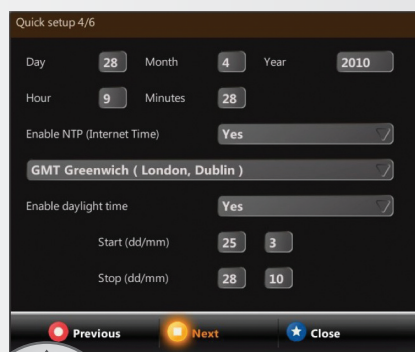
Quick setup 4/6

Day 28 Month 4 Year 2010

Hour 9 Minutes 28

Enable NTP (Internet Time) Yes

GMT Greenwich ( London, Dublin )

Enable daylight time Yes

Start (dd/mm) 25 3

Stop (dd/mm) 28 10

Previous Next Close